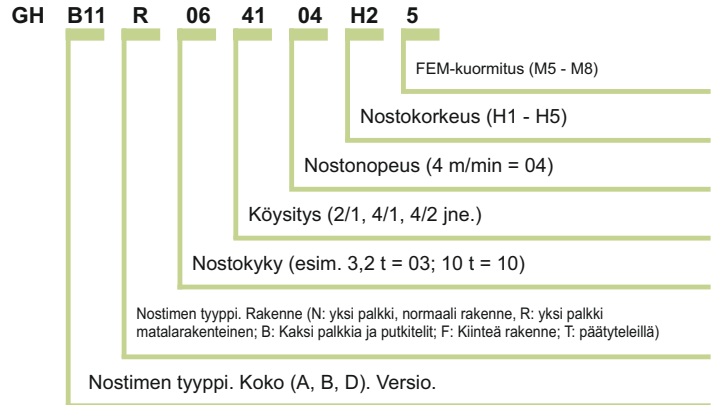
GH B11 R 06 41 04 H2 5

FEM-kuormitus (M5 - M8)

Nostokorkeus (H1 - H5)

Nostonopeus (4 m/min = 04)

Köysitys (2/1, 4/1, 4/2 jne.)

Nostokyky (esim. 3,2 t = 03; 10 t = 10)

Nostimen tyyppi. Rakenne (N: yksi palkki, normaali rakenne, R: yksi palkki matalarakenteinen; B: Kaksi palkkia ja putkitelit; F: Kiinteä rakenne; T: päätyteleillä)

Nostimen tyyppi. Koko (A, B, D). Versio.